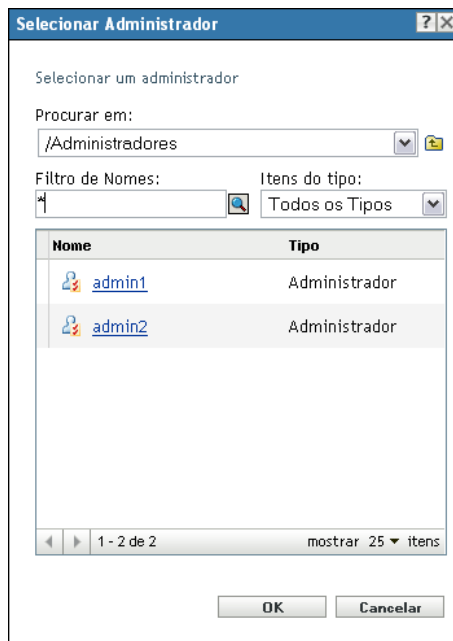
Selecionar Administrador

?

Selecionar um administrador

Procurar em:

/Administradores

Filtro de Nomes:

*

Itens do tipo:

Todos os Tipos

| Nome | Tipo |
|---|---|
| admin1 | Administrador |
| admin2 | Administrador |

1 - 2 de 2

mostrar 25 ▾ itens

OK

Cancelar